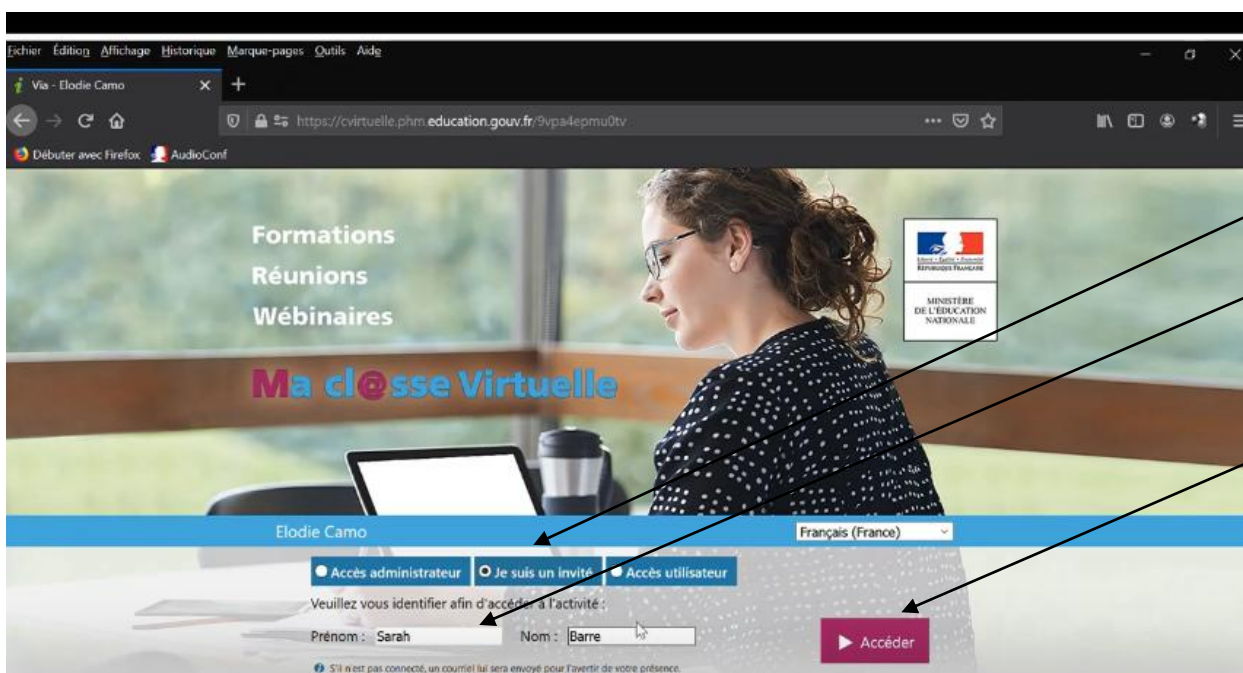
Fichier Édition Affichage Historique Marque-pages Outils Aide

Via - Elodie Camo

https://cvirtuelle.phm.education.gouv.fr/9vpa4epmu0tv

Débuter avec Firefox AudioConf

Formations
Réunions
Wébinaires

Ma cl@sse Virtuelle

Liberté • Égalité • Fraternité
RÉPUBLIQUE FRANÇAISE

MINISTÈRE
DE L'ÉDUCATION
NATIONALE

Elodie Camo

Français (France)

Accès administrateur Je suis un invité Accès utilisateur

Veuillez vous identifier afin d'accéder à l'activité :

Prénom : Sarah Nom : Barre

Accéder

S'il n'est pas connecté, un courriel lui sera envoyé pour l'avertir de votre présence.